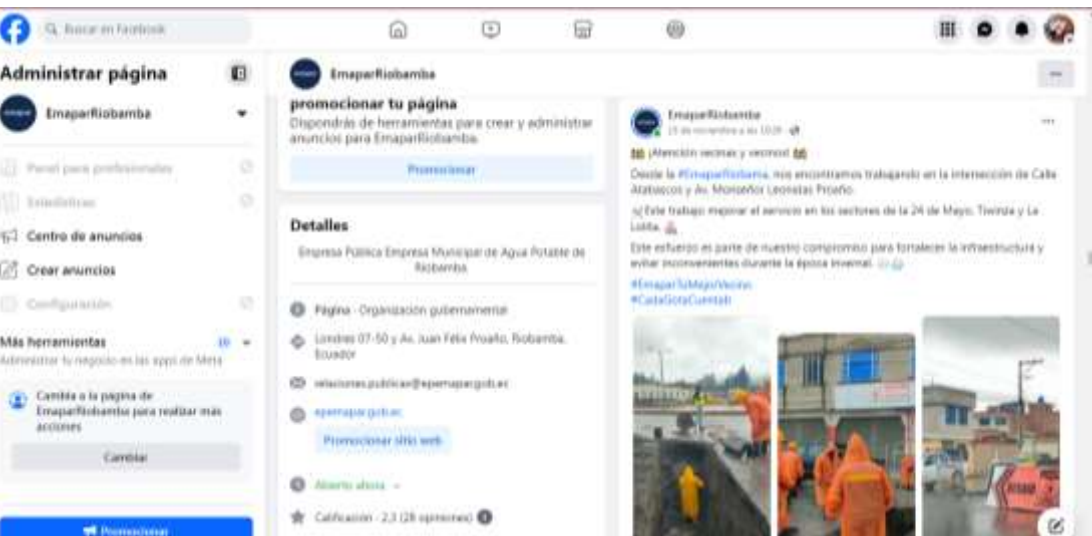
Buscar en Facebook

Administrar página

EmaparRiobamba

Panel para profesionales

Estadísticas

Centro de anuncios

Crear anuncios

Configuración

Más herramientas

Administrar tu negocio en las apps de Meta

Cambia a la página de EmaparRiobamba para realizar más acciones

Cambiar

Promocionar

EmaparRiobamba

promocionar tu página

Dispondrás de herramientas para crear y administrar anuncios para EmaparRiobamba.

Promocionar

Detalles

Empresa Pública Empresa Municipal de Agua Potable de Riobamba

Página · Organización gubernamental

Londres 07-50 y Av. Juan Félix Proaño, Riobamba, Ecuador

relacionespublicas@epemapar.gob.ec

epemapar.gob.ec

Promocionar sitio web

Abierto ahora

Calificación · 2,3 (28 opiniones)

EmaparRiobamba
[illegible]

¡Atención vecinas y vecinos!

Desde la #EmaparRiobamba, nos encontramos trabajando en la intersección de Calle Atahuacos y Av. Monseñor Leonidas Proaño.

Este trabajo mejorar el servicio en los sectores de la 24 de Mayo, Tiwinza y La Lolita.

Este esfuerzo es parte de nuestro compromiso para fortalecer la infraestructura y evitar inconvenientes durante la época invernal.

#EmaparTuMejorVecino
#CadaGotaCuenta

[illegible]